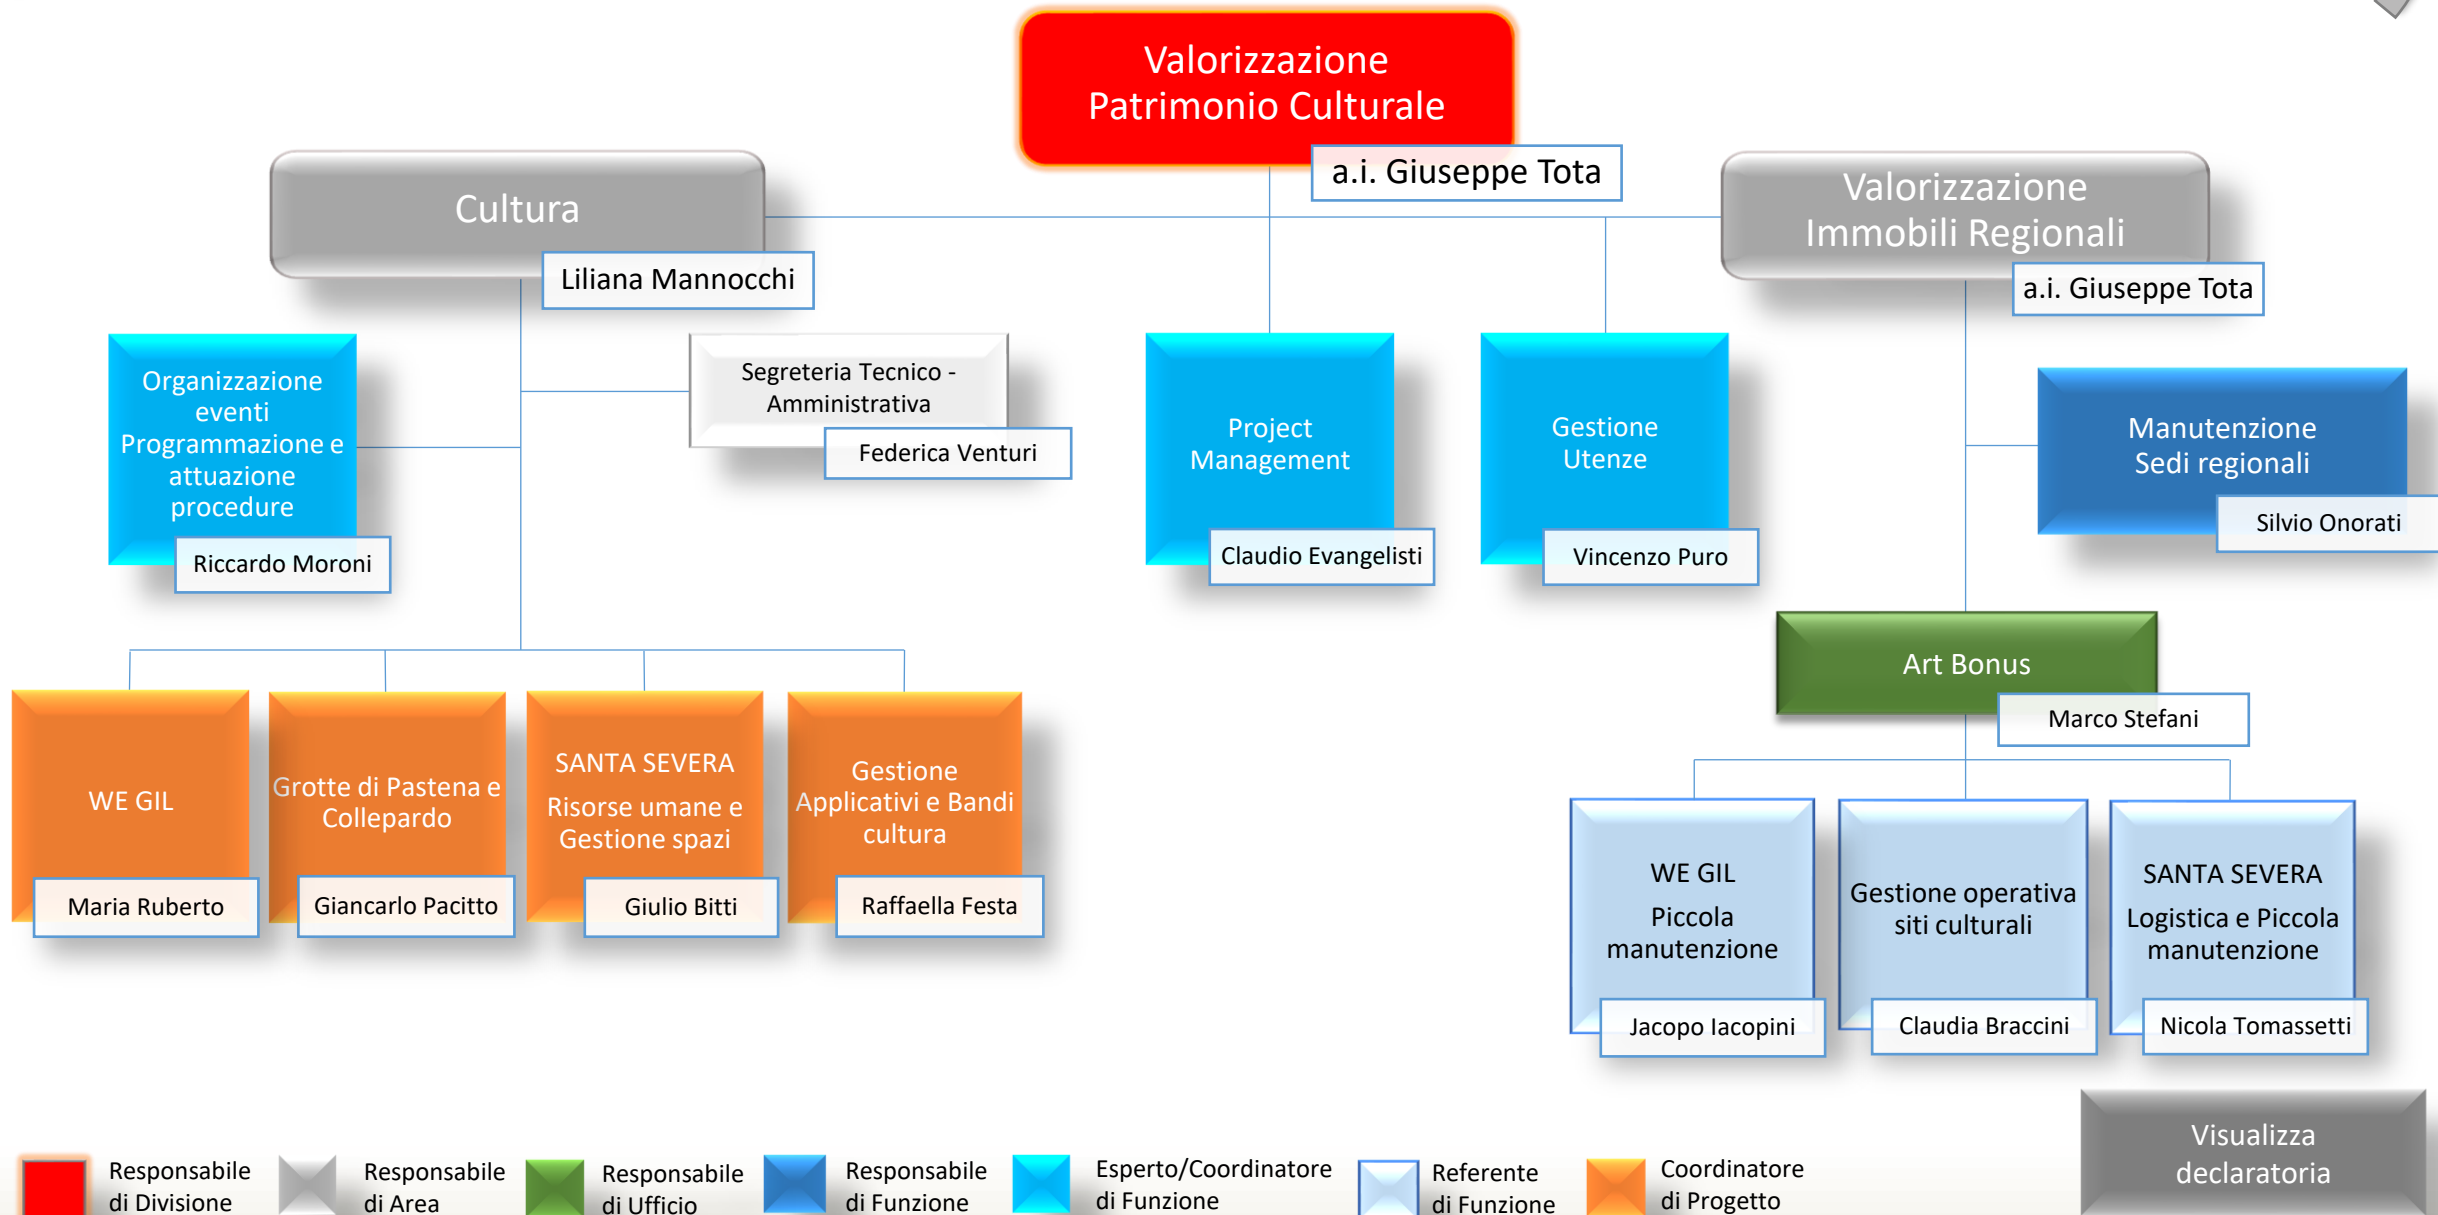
Valorizzazione Patrimonio Culturale
a.i. Giuseppe Tota

Cultura
Liliana Mannocchi

Valorizzazione Immobili Regionali
a.i. Giuseppe Tota

Organizzazione eventi Programmazione e attuazione procedure
Riccardo Moroni

Segreteria Tecnico - Amministrativa
Federica Venturi

Project Management
Claudio Evangelisti

Gestione Utenze
Vincenzo Puro

Manutenzione Sedi regionali
Silvio Onorati

Art Bonus
Marco Stefani

WE GIL
Maria Ruberto

Grotte di Pastena e Collepardo
Giancarlo Pacitto

SANTA SEVERA
Risorse umane e Gestione spazi
Giulio Bitti

Gestione Applicativi e Bandi cultura
Raffaella Festa

WE GIL
Piccola manutenzione
Jacopo Iacopini

Gestione operativa siti culturali
Claudia Braccini

SANTA SEVERA
Logistica e Piccola manutenzione
Nicola Tomassetti

Responsabile di Divisione
Responsabile di Area
Responsabile di Ufficio
Responsabile di Funzione
Esperto/Coordinatore di Funzione
Referente di Funzione
Coordinatore di Progetto

Visualizza declaratoria